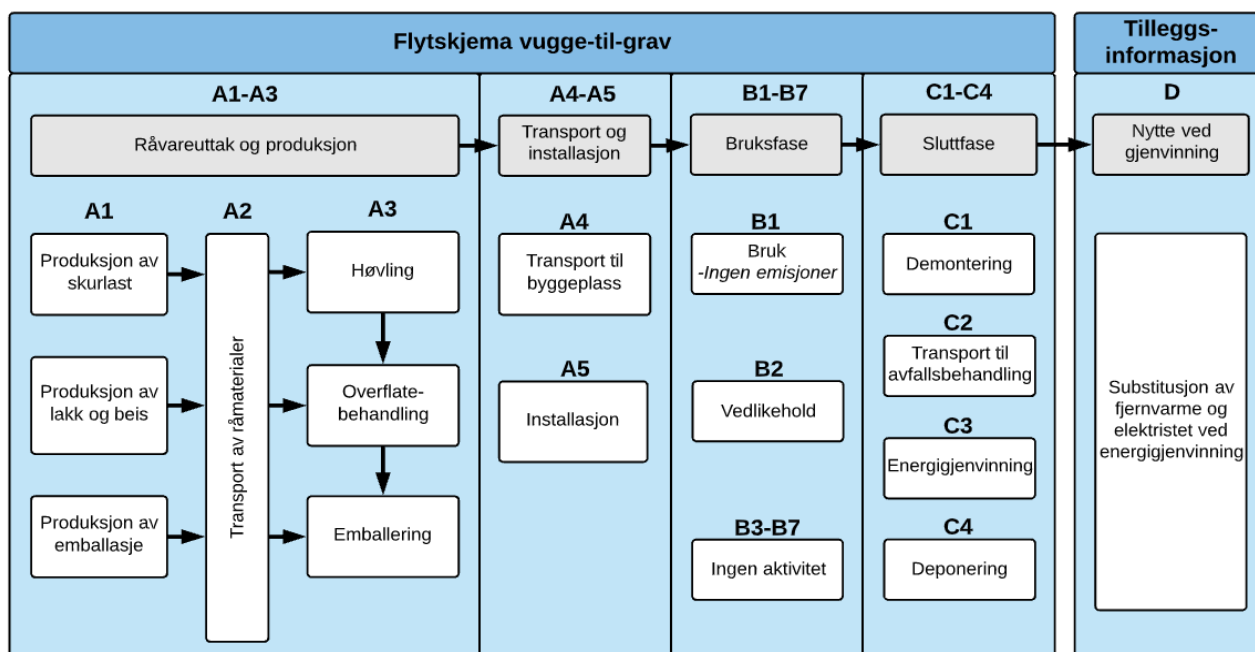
Flytskjema vugge-til-grav

Tilleggs-informasjon

A1-A3

Råvareuttak og produksjon

A1

Produksjon av skurlast

Produksjon av lakk og beis

Produksjon av emballasje

A2

Transport av råmaterialer

A3

Høvling

Overflate-behandling

Emballering

A4-A5

Transport og installasjon

A4

Transport til byggeplass

A5

Installasjon

B1-B7

Bruksfase

B1

Bruk
-Ingen emisjoner

B2

Vedlikehold

B3-B7

Ingen aktivitet

C1-C4

Sluttfase

C1

Demontering

C2

Transport til avfallsbehandling

C3

Energigjenvinning

C4

Deponering

D

Nytte ved gjenvinning

Substitusjon av fjernvarme og elektristet ved energigjenvinning